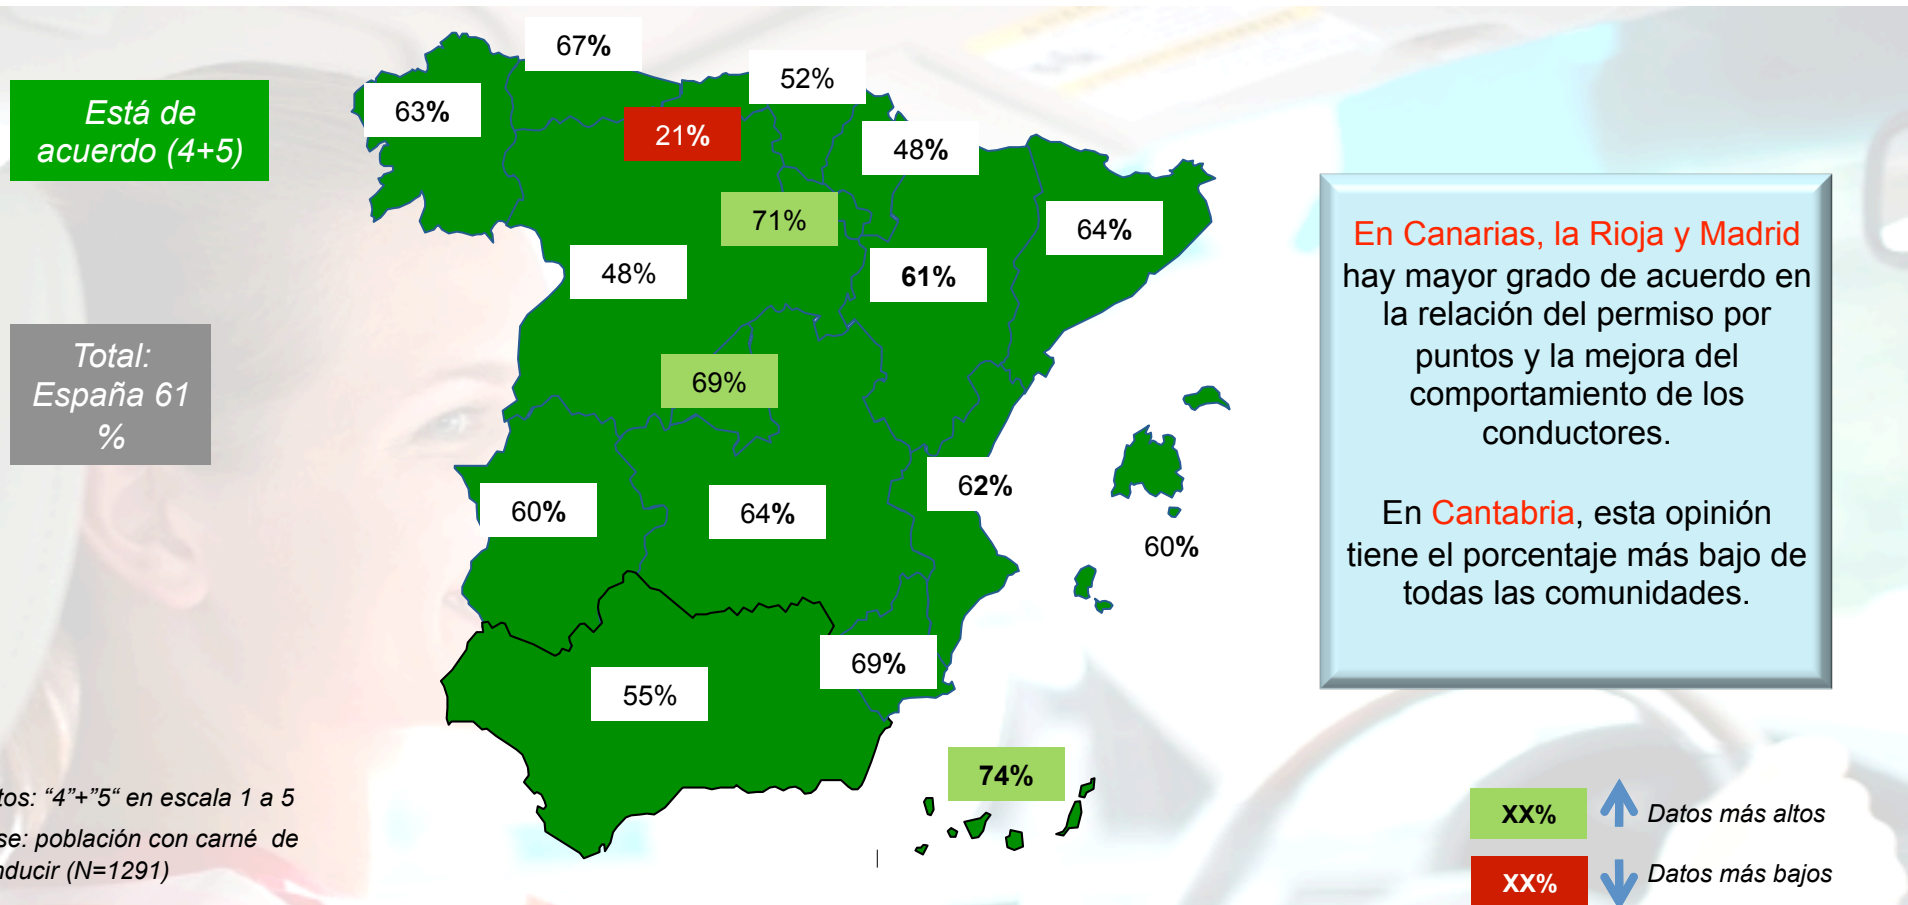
Está de acuerdo (4+5)

Total: España 61 %

67%

52%

63%

21%

48%

71%

64%

48%

61%

69%

62%

60%

64%

60%

69%

55%

74%

En Canarias, la Rioja y Madrid hay mayor grado de acuerdo en la relación del permiso por puntos y la mejora del comportamiento de los conductores.

En Cantabria, esta opinión tiene el porcentaje más bajo de todas las comunidades.

tos: "4"+"5" en escala 1 a 5
se: población con carné de
nducir (N=1291)

XX% Datos más altos

XX% Datos más bajos